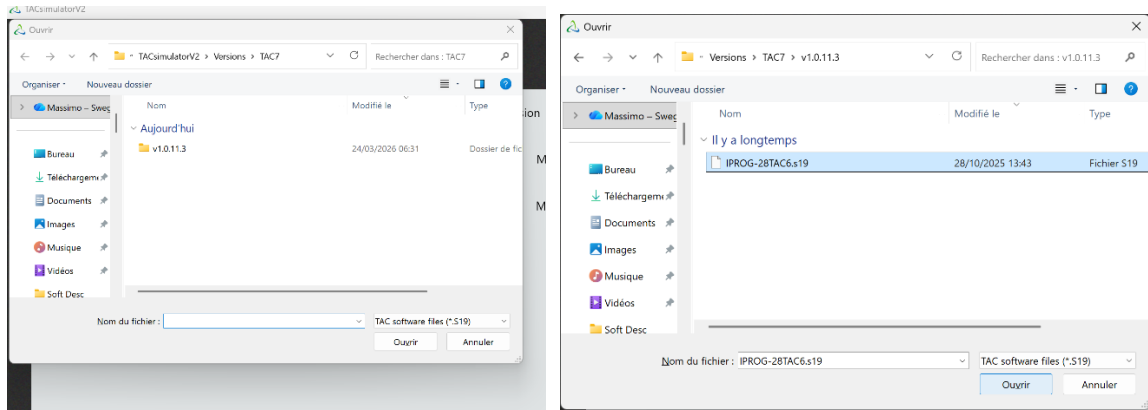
TACsimulatorV2

Ouvrir

TACsimulatorV2 > Versions > TAC7

Rechercher dans : TAC7

Organiser ▾ Nouveau dossier

Massimo – Swe

Nom | Modifié le | Type

Aujourd'hui

v1.0.11.3 | 24/03/2026 06:31 | Dossier de fi

Bureau

Téléchargem

Documents

Images

Musique

Vidéos

Soft Desc

Nom du fichier :

TAC software files (*.S19)

Ouvrir

Annuler

sion

M

M

Ouvrir

Versions > TAC7 > v1.0.11.3

Rechercher dans : v1.0.11.3

Organiser ▾ Nouveau dossier

Massimo – Swe

Nom | Modifié le | Type

Il y a longtemps

IPROG-28TAC6.s19 | 28/10/2025 13:43 | Fichier S19

Bureau

Téléchargem

Documents

Images

Musique

Vidéos

Soft Desc

Nom du fichier : IPROG-28TAC6.s19

TAC software files (*.S19)

Ouvrir

Annuler